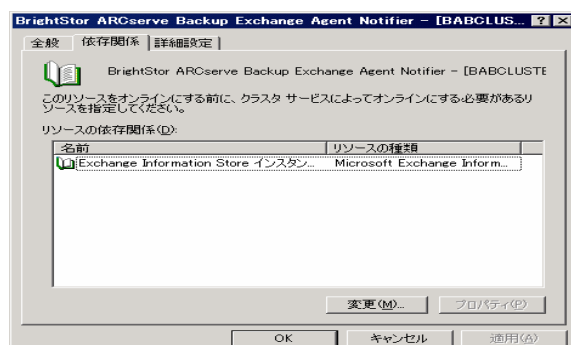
BrightStor ARCserve Backup Exchange Agent Notifier - [BABCLUS... ? X

全般 | 依存関係 | 詳細設定

BrightStor ARCserve Backup Exchange Agent Notifier - [BABCLUSTE

このリソースをオンラインにする前に、クラスタ サービスによってオンラインにする必要があるリソースを指定してください。

リソースの依存関係(D):

| 名前 | リソースの種類 |
|---|---|
| Exchange Information Store インスタン... | Microsoft Exchange Inform... |

変更(M)... | プロパティ(P)

OK | キャンセル | 適用(A)